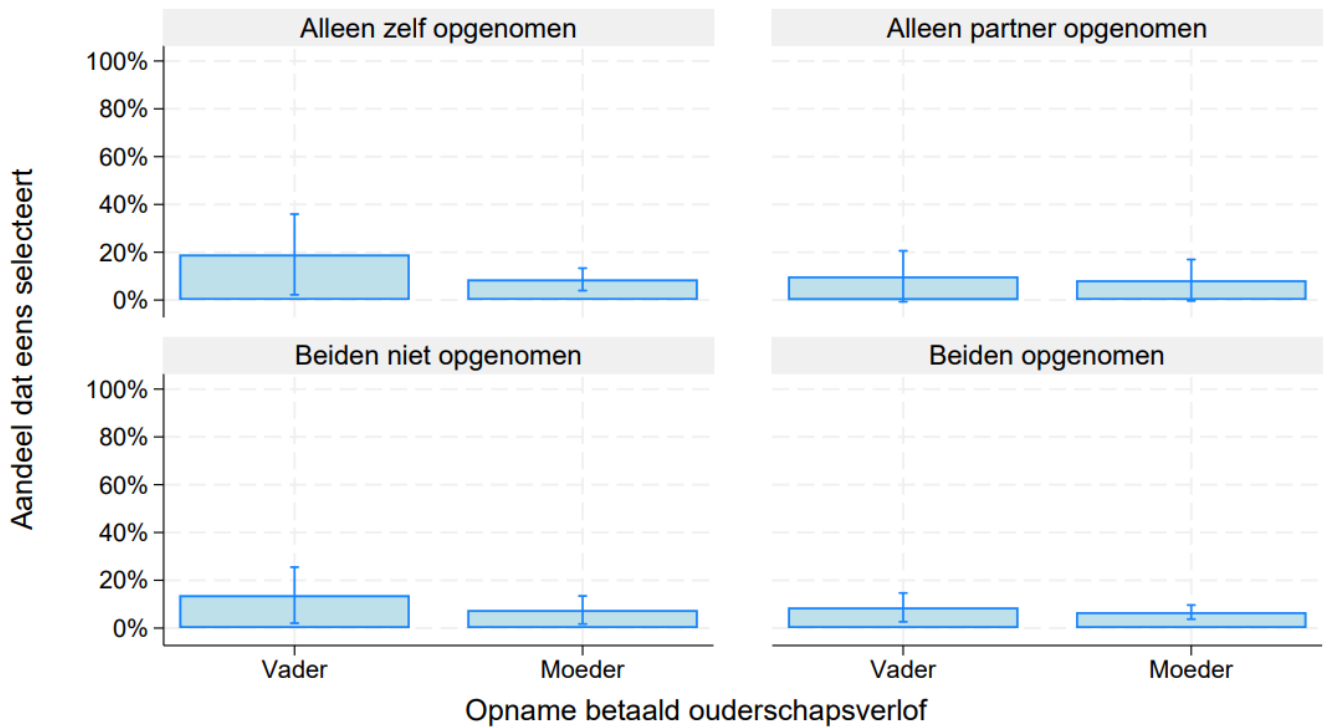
Alleen zelf opgenomen

Alleen partner opgenomen

100%
80%
60%
40%
20%
0%

Aandeel dat eens selecteert

Beiden niet opgenomen

Beiden opgenomen

100%
80%
60%
40%
20%
0%

Vader
Moeder
Vader
Moeder

Opname betaald ouderschapsverlof